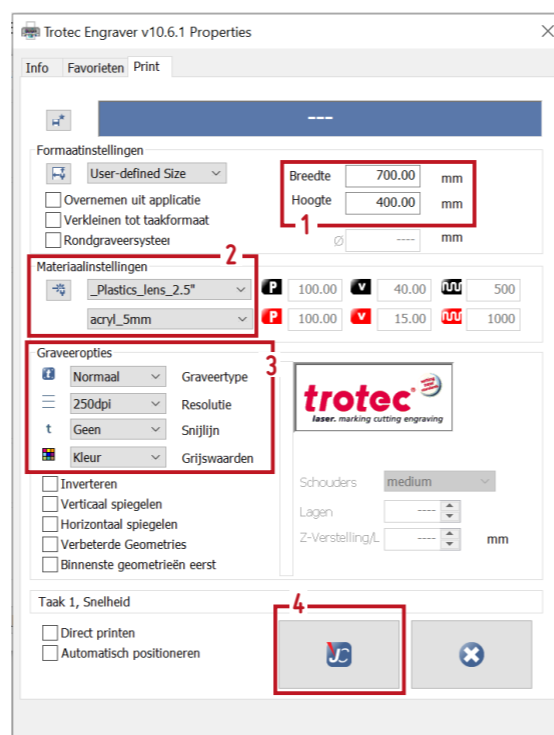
Trotec Engraver v10.6.1 Properties

Info | Favorieten | Print

---

Formaatinstellingen

User-defined Size

Overnemen uit applicatie

Verkleinen tot taakformaat

Rondgraveersysteem

Breedte 700.00 mm

Hoogte 400.00 mm

1

Ø ---- mm

2

Materiaalinstellingen

_Plastics_lens_2.5"

acryl_5mm

P 100.00 V 40.00 500

P 100.00 V 15.00 1000

Graveeropties

3

Normaal Graveertype

250dpi Resolutie

Geen Snijlijn

Kleur Grijswaarden

trotec
laser. marking cutting engraving

Inverteren

Verticaal spiegelen

Horizontaal spiegelen

Verbeterde Geometries

Binnenste geometrieën eerst

Schouders medium

Lagen ----

Z-Verstelling/L ---- mm

Taak 1, Snelheid

4

Direct printen

Automatisch positioneren